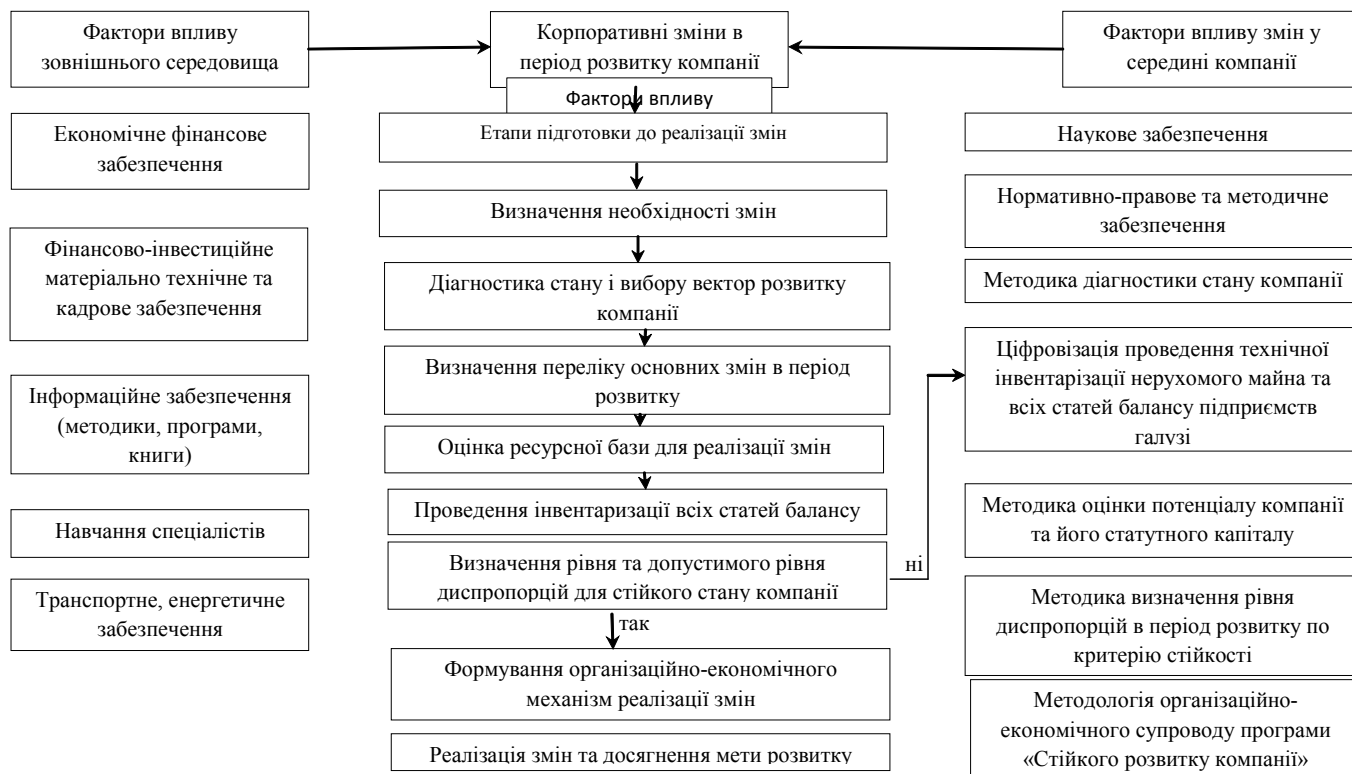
Фактори впливу зовнішнього середовища

Корпоративні зміни в період розвитку компанії

Фактори впливу змін у середині компанії

Фактори впливу

Економічне фінансове забезпечення

Етапи підготовки до реалізації змін

Наукове забезпечення

Визначення необхідності змін

Нормативно-правове та методичне забезпечення

Фінансово-інвестиційне матеріально технічне та кадрове забезпечення

Діагностика стану і вибору вектор розвитку компанії

Методика діагностики стану компанії

Визначення переліку основних змін в період розвитку

Ціфровізація проведення технічної інвентарізації нерухомого майна та всіх статей балансу підприємств галузі

Інформаційне забезпечення (методики, програми, книги)

Оцінка ресурсної бази для реалізації змін

Проведення інвентаризації всіх статей балансу

Навчання спеціалістів

Методика оцінки потенціалу компанії та його статутного капіталу

Визначення рівня та допустимого рівня диспропорцій для стійкого стану компанії

ні

Транспортне, енергетичне забезпечення

Методика визначення рівня диспропорцій в період розвитку по критерію стійкості

так

Формування організаційно-економічного механізм реалізації змін

Методологія організаційно-економічного супроводу програми «Стійкого розвитку компанії»

Реалізація змін та досягнення мети розвитку